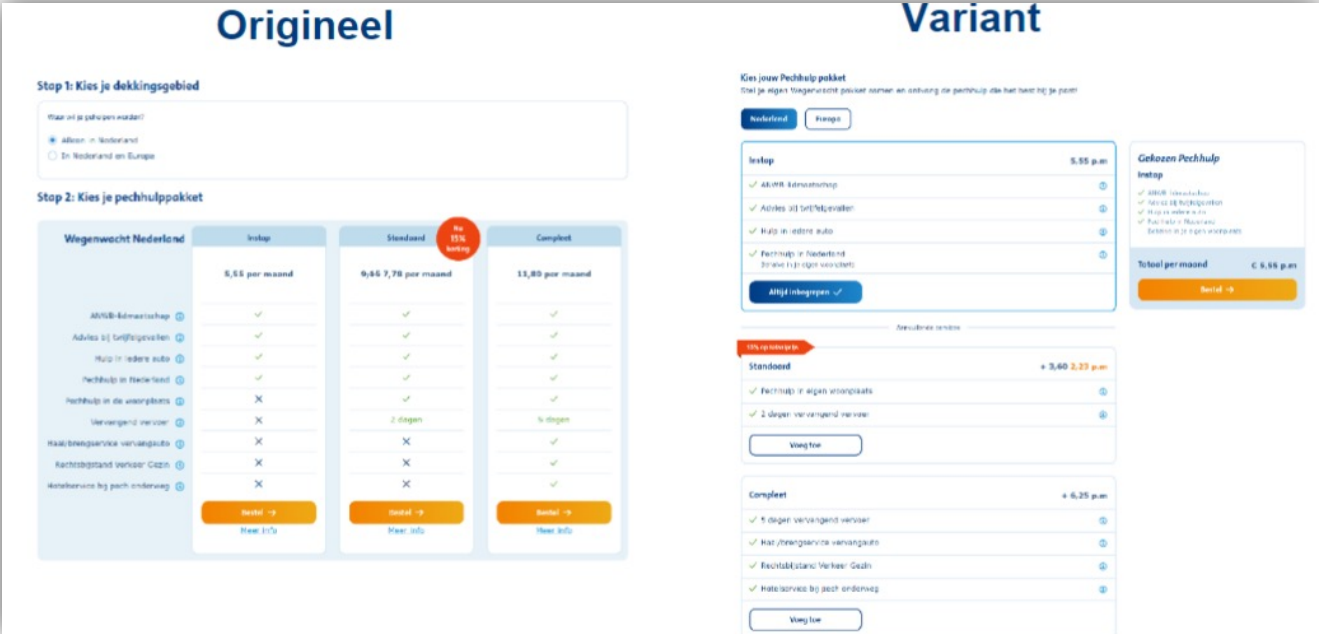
Origineel

Stap 1: Kies je dekkingsgebied

Waar wil je geholpen worden?

Alleen in Nederland

In Nederland en Europa

Stap 2: Kies je pechhulppakket

| Wegenwacht Nederland | Instap | Standaard | Compleet |
|---|---|---|---|
| | 5,55 per maand | 9,65 7,78 per maand | 11,80 per maand |
| ANWB-lidmaatschap | ✓ | ✓ | ✓ |
| Advies bij (self)pechgevallen | ✓ | ✓ | ✓ |
| Hulp in iedere auto | ✓ | ✓ | ✓ |
| Pechhulp in Nederland | ✓ | ✓ | ✓ |
| Pechhulp in de woonplaats | ✕ | ✓ | ✓ |
| Vervangend vervoer | ✕ | 2 dagen | 5 dagen |
| Haal/brengservice vervangauto | ✕ | ✕ | ✓ |
| Rechtsbijstand Verkeer Gezin | ✕ | ✕ | ✓ |
| Hotelservice bij pech onderweg | ✕ | ✕ | ✓ |
| | Bestel → | Bestel → | Bestel → |
| | Meer info | Meer info | Meer info |

Nu 15% korting

Variant

Kies jouw Pechhulp pakket
Stel je eigen Wegenwacht pakket samen en ontvang de pechhulp die het best bij je past!

Nederland Europa

Instap 5,55 p.m
✓ ANWB-lidmaatschap
✓ Advies bij (zelf)pechgevallen
✓ Hulp in iedere auto
✓ Pechhulp in Nederland (Inclusief hulp eigen woonplaats)
Altijd inbegrepen ✓

Aanvullende services

15% op tussenprijs
Standaard + 3,60 2,23 p.m
✓ Pechhulp in eigen woonplaats
✓ 2 dagen vervangend vervoer
Voeg toe

Compleet + 6,25 p.m
✓ 5 dagen vervangend vervoer
✓ Haal-/brengservice vervangauto
✓ Rechtsbijstand Verkeer Gezin
✓ Hotelservice bij pech onderweg
Voeg toe

Gekozen Pechhulp
Instap
✓ ANWB-lidmaatschap
✓ Advies bij (zelf)pechgevallen
✓ Hulp in iedere auto
✓ Pechhulp in Nederland
Exclusief in je eigen woonplaats

Totaal per maand € 5,55 p.m
Bestel →